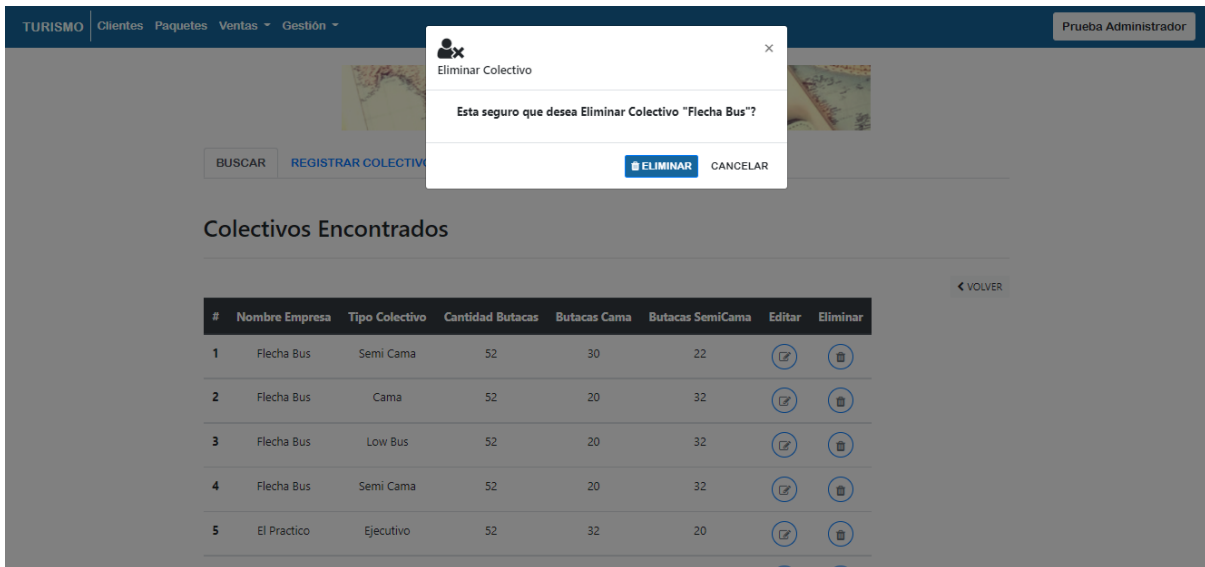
TURISMO Clientes Paquetes Ventas ▾ Gestión ▾

Prueba Administrador

Eliminar Colectivo

×

Esta seguro que desea Eliminar Colectivo "Flecha Bus"?

ELIMINAR CANCELAR

BUSCAR REGISTRAR COLECTIVO

Colectivos Encontrados

VOLVER

| # | Nombre Empresa | Tipo Colectivo | Cantidad Butacas | Butacas Cama | Butacas SemiCama | Editar | Eliminar |
|---|---|---|---|---|---|---|---|
| 1 | Flecha Bus | Semi Cama | 52 | 30 | 22 | | |
| 2 | Flecha Bus | Cama | 52 | 20 | 32 | | |
| 3 | Flecha Bus | Low Bus | 52 | 20 | 32 | | |
| 4 | Flecha Bus | Semi Cama | 52 | 20 | 32 | | |
| 5 | El Practico | Ejecutivo | 52 | 32 | 20 | | |